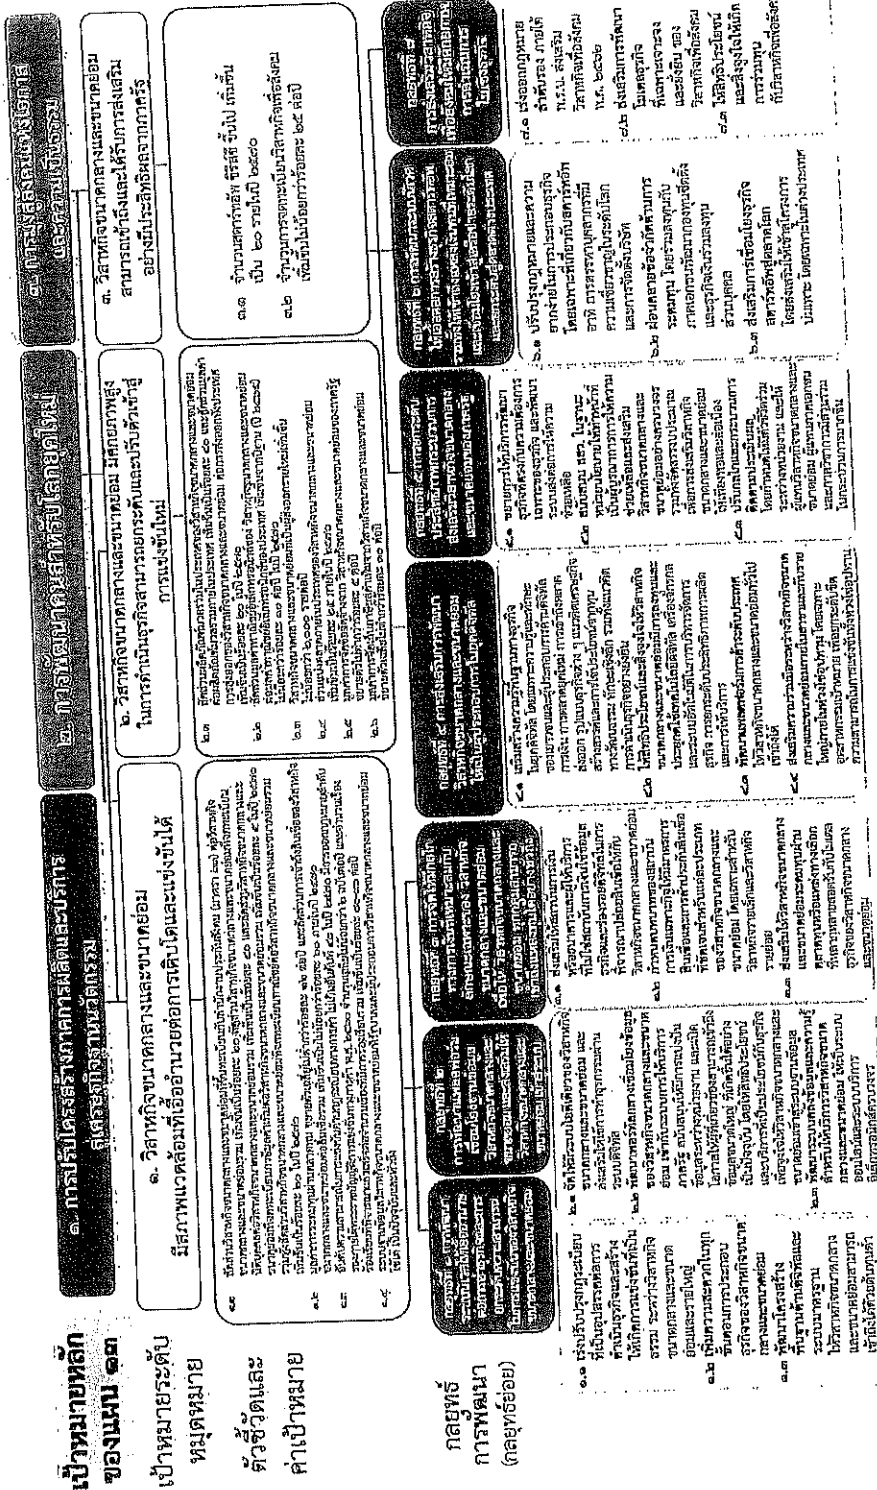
เป้าหมายหลัก ของแผน ๑๓

เป้าหมายระดับหมุดหมาย

ตัวชี้วัดและค่าเป้าหมาย

กลยุทธ์การพัฒนา (กลยุทธ์ย่อย)

๑. การปรับโครงสร้างภาคการผลิตและบริการสู่เศรษฐกิจฐานนวัตกรรม

๒. การพัฒนาคนสำหรับโลกยุคใหม่

๓. การมุ่งลดความเหลื่อมล้ำทางเศรษฐกิจและสังคม

๑. วิสาหกิจขนาดกลางและขนาดย่อมมีสภาพแวดล้อมที่เอื้ออำนวยต่อการเติบโตและแข่งขันได้

๒. วิสาหกิจขนาดกลางและขนาดย่อม มีศักยภาพสูงในการดำเนินธุรกิจสามารถยกระดับและปรับตัวเข้าสู่การแข่งขันใหม่

๓. วิสาหกิจขนาดกลางและขนาดย่อมสามารถเข้าถึงและได้รับการส่งเสริมอย่างมีประสิทธิภาพจากภาครัฐ

๓.๑ จำนวนผู้ประกอบการ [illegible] เป็น ๒๐ รายในปี ๒๕๗๐

๓.๒ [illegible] ร้อยละ ๒๕ ต่อปี

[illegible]

กลยุทธ์ที่ ๑ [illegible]

กลยุทธ์ที่ ๒ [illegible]

กลยุทธ์ที่ ๓ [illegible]

กลยุทธ์ที่ ๔ การส่งเสริมการพัฒนาวิสาหกิจขนาดกลางและขนาดย่อมให้สามารถเข้าสู่ตลาดโลกยุคดิจิทัล

กลยุทธ์ที่ ๕ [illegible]

กลยุทธ์ที่ ๖ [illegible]

กลยุทธ์ที่ ๗ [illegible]

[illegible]